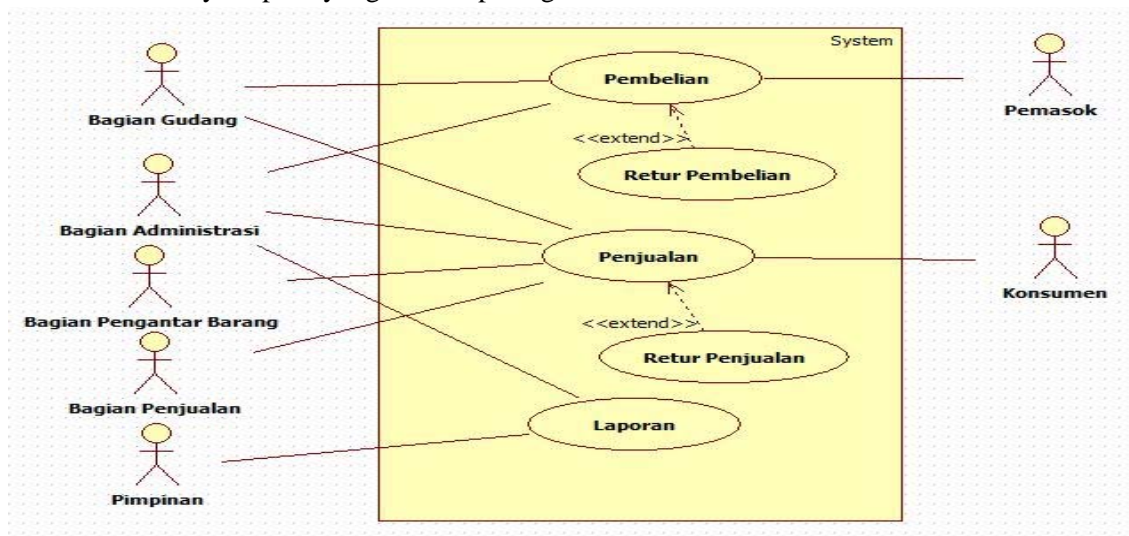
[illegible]

System

Bagian Gudang

Pembelian

Pemasok

<<extend>>

Retur Pembelian

Bagian Administrasi

Penjualan

Konsumen

Bagian Pengantar Barang

<<extend>>

Retur Penjualan

Bagian Penjualan

Laporan

Pimpinan